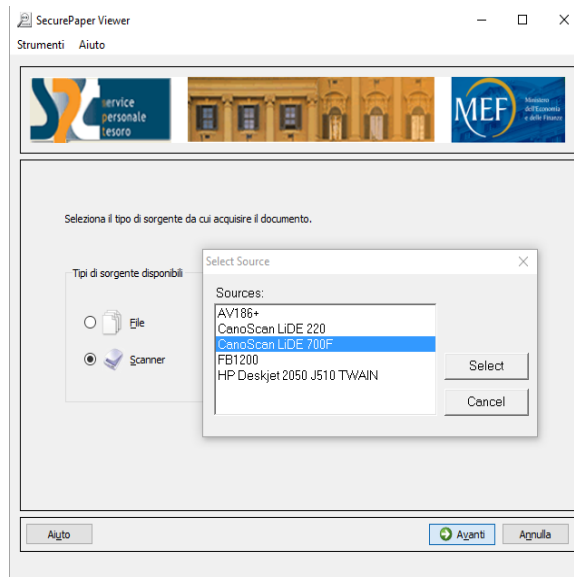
SecurePaper Viewer

Strumenti Aiuto

service personale tesoro

MEF Ministero dell'Economia e delle Finanze

Seleziona il tipo di sorgente da cui acquisire il documento.

Tipi di sorgente disponibili

File

Scanner

Select Source

Sources:

AV186+
CanoScan LiDE 220
CanoScan LiDE 700F
FB1200
HP Deskjet 2050 J510 TWAIN

Select

Cancel

Aiuto

Avanti

Annulla